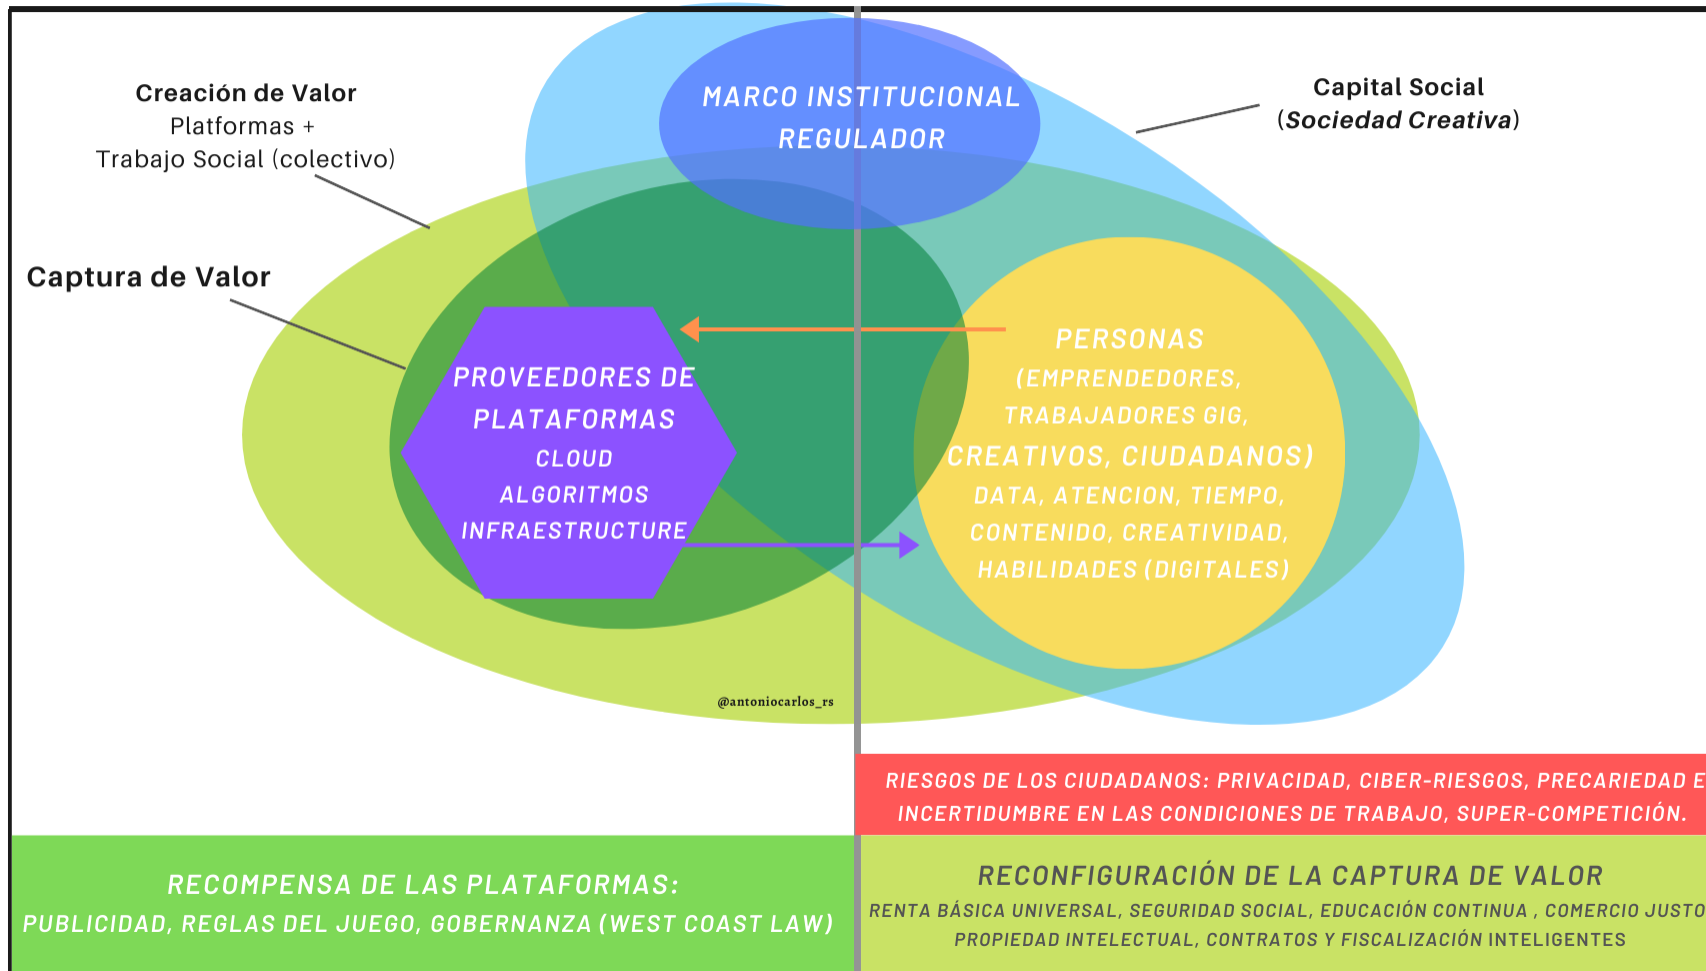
Creación de Valor
Platformas +
Trabajo Social (colectivo)

MARCO INSTITUCIONAL REGULADOR

Capital Social
(Sociedad Creativa)

Captura de Valor

PROVEEDORES DE PLATAFORMAS
CLOUD
ALGORITMOS
INFRAESTRUCTURE

PERSONAS
(EMPRENDEDORES, TRABAJADORES GIG, CREATIVOS, CIUDADANOS)
DATA, ATENCION, TIEMPO, CONTENIDO, CREATIVIDAD, HABILIDADES (DIGITALES)

@antoniocarlos_rs

RIESGOS DE LOS CIUDADANOS: PRIVACIDAD, CIBER-RIESGOS, PRECARIEDAD E INCERTIDUMBRE EN LAS CONDICIONES DE TRABAJO, SUPER-COMPETICIÓN.

RECOMPENSA DE LAS PLATAFORMAS:
PUBLICIDAD, REGLAS DEL JUEGO, GOBERNANZA (WEST COAST LAW)

RECONFIGURACIÓN DE LA CAPTURA DE VALOR
RENTA BÁSICA UNIVERSAL, SEGURIDAD SOCIAL, EDUCACIÓN CONTINUA , COMERCIO JUSTO
PROPIEDAD INTELECTUAL, CONTRATOS Y FISCALIZACIÓN INTELIGENTES